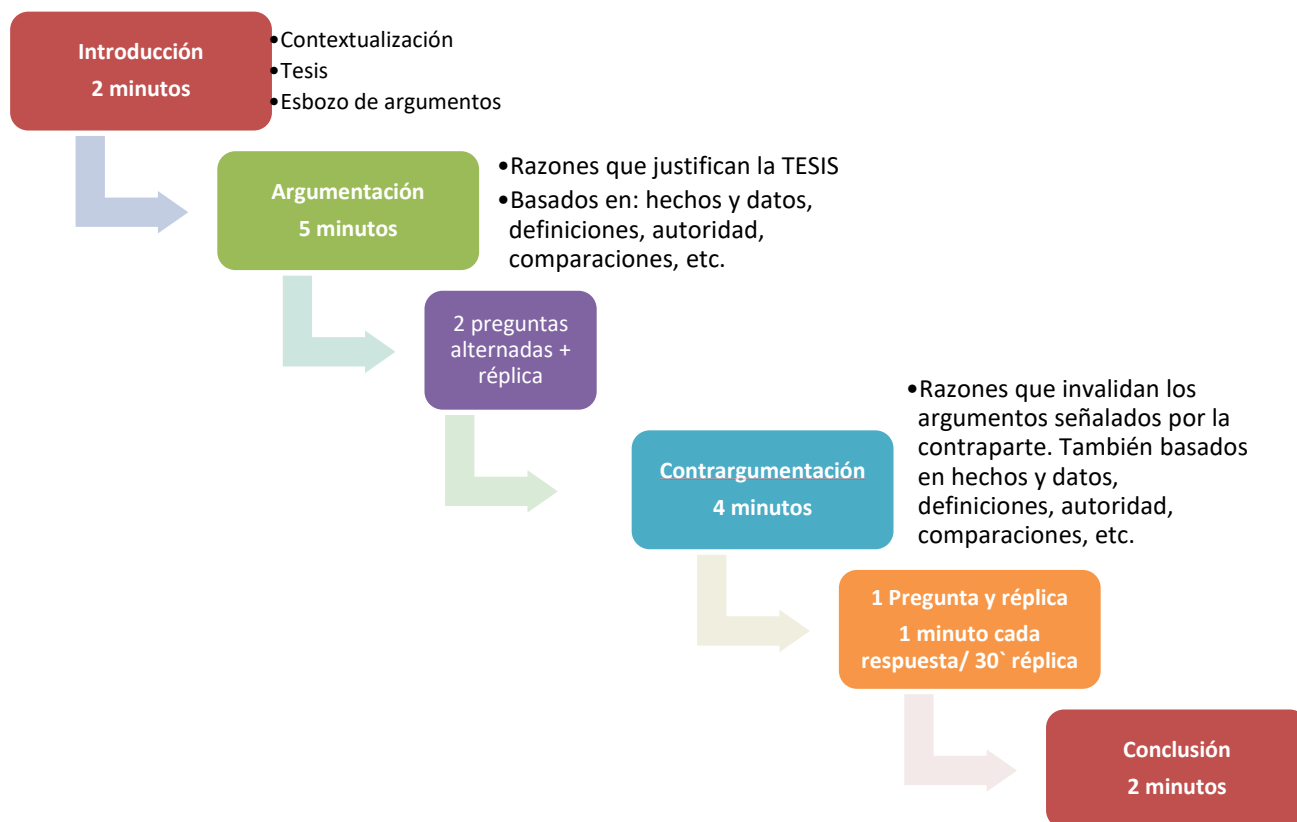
Introducción
2 minutos

•Contextualización
•Tesis
•Esbozo de argumentos

Argumentación
5 minutos

•Razones que justifican la TESIS
•Basados en: hechos y datos, definiciones, autoridad, comparaciones, etc.

2 preguntas alternadas + réplica

Contrargumentación
4 minutos

•Razones que invalidan los argumentos señalados por la contraparte. También basados en hechos y datos, definiciones, autoridad, comparaciones, etc.

1 Pregunta y réplica
1 minuto cada respuesta/ 30` réplica

Conclusión
2 minutos